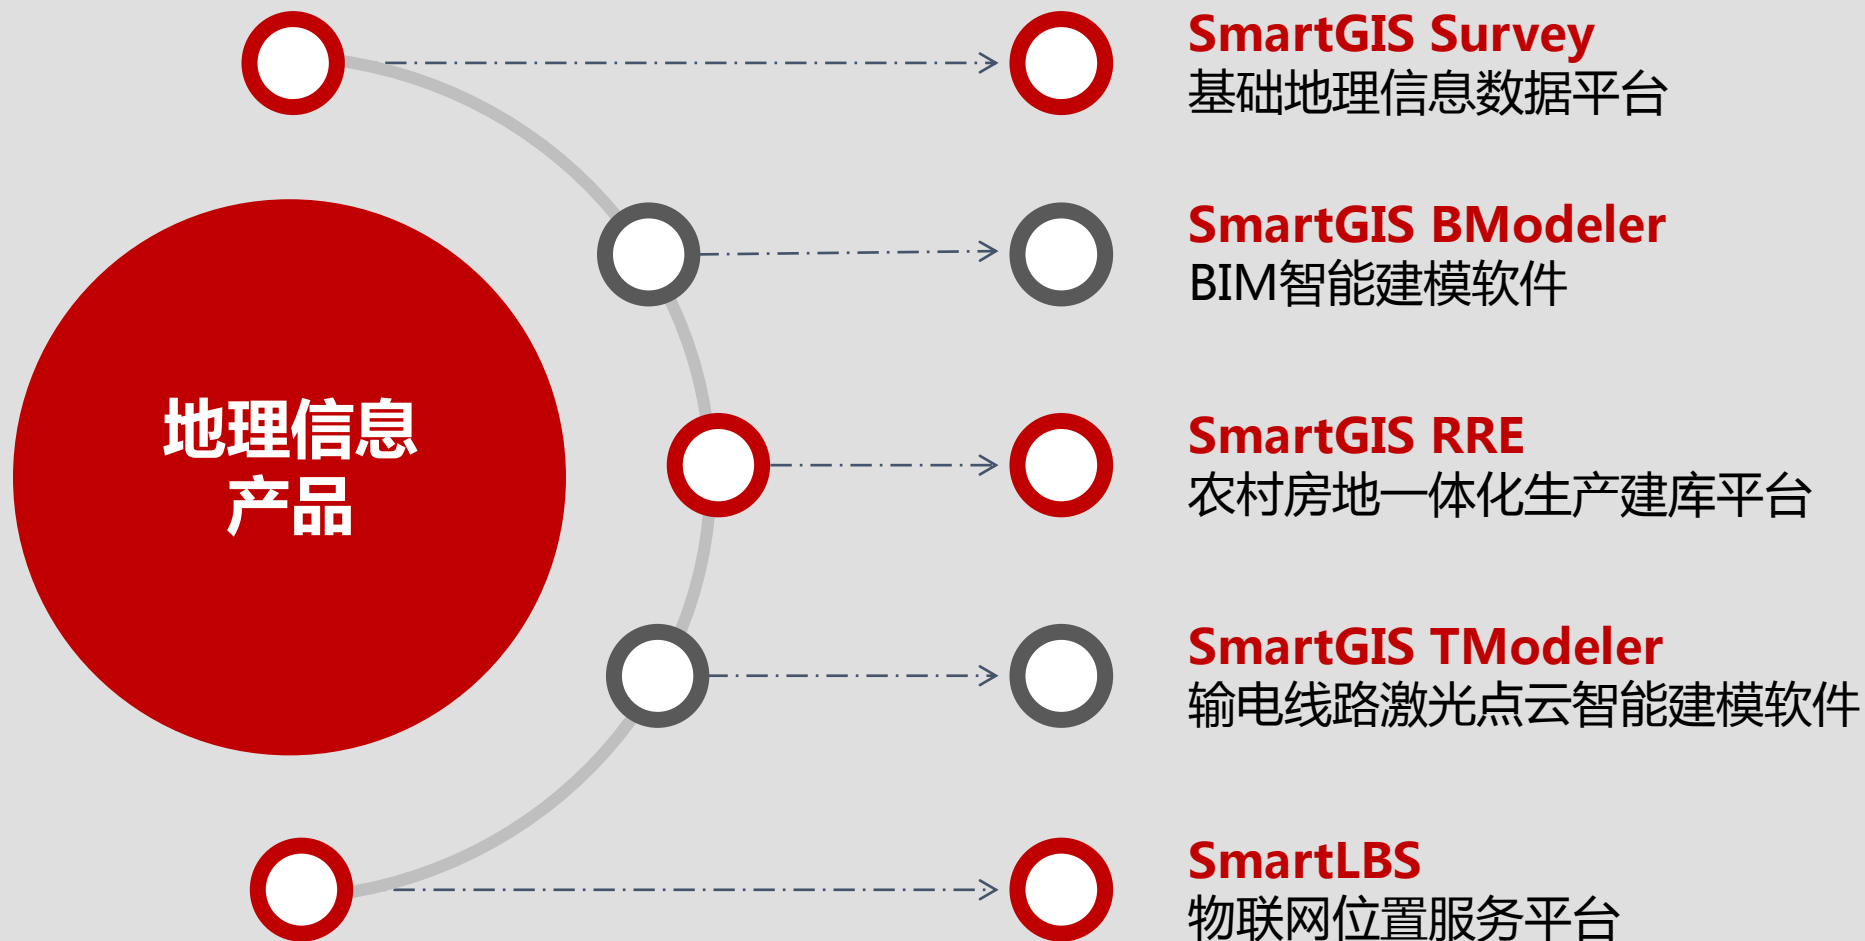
地理信息产品

SmartGIS Survey
基础地理信息数据平台

SmartGIS BModeler
BIM智能建模软件

SmartGIS RRE
农村房地一体化生产建库平台

SmartGIS TModeler
输电线路激光点云智能建模软件

SmartLBS
物联网位置服务平台